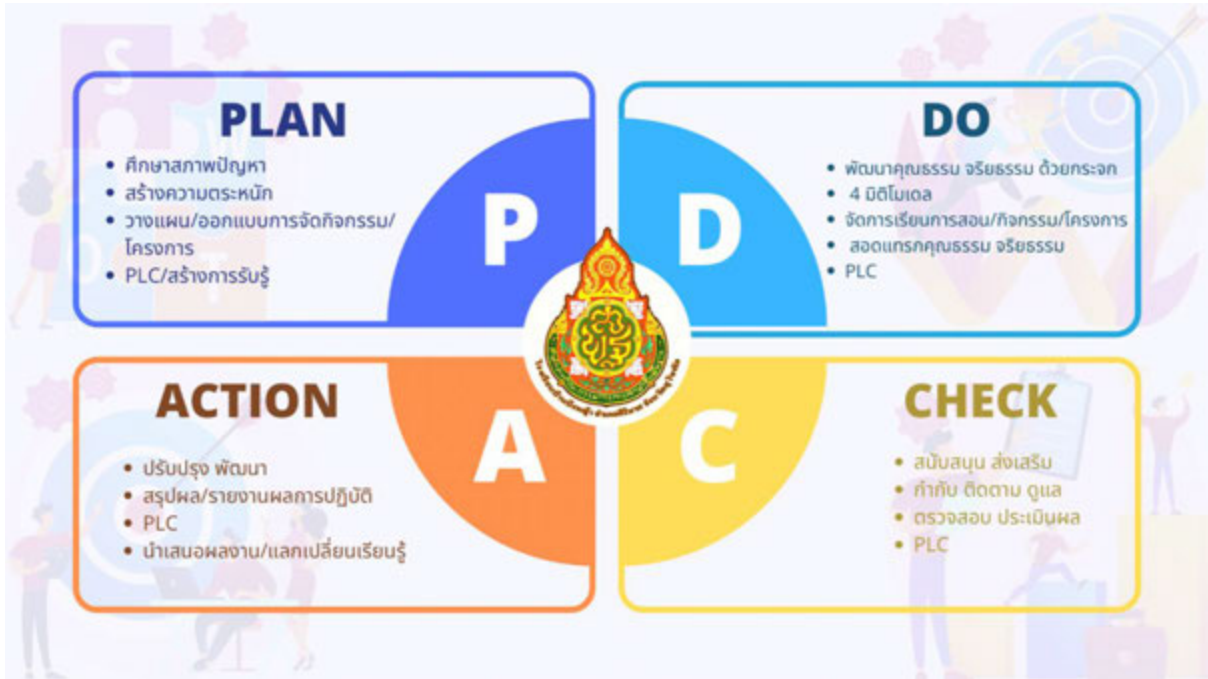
PLAN

- ศึกษาสภาพปัญหา
- สร้างความตระหนัก
- วางแผน/ออกแบบการจัดกิจกรรม/โครงการ
- PLC/สร้างการรับรู้

P

DO

- พัฒนาคุณธรรม จริยธรรม ด้วยกระจก
- 4 มิติโมเดล
- จัดการเรียนการสอน/กิจกรรม/โครงการ
- สอดแทรกคุณธรรม จริยธรรม
- PLC

D

ACTION

- ปรับปรุง พัฒนา
- สรุปผล/รายงานผลการปฏิบัติ
- PLC
- นำเสนอผลงาน/แลกเปลี่ยนเรียนรู้

A

C

CHECK

- สนับสนุน ส่งเสริม
- กำกับ ติดตาม ดูแล
- ตรวจสอบ ประเมินผล
- PLC

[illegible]